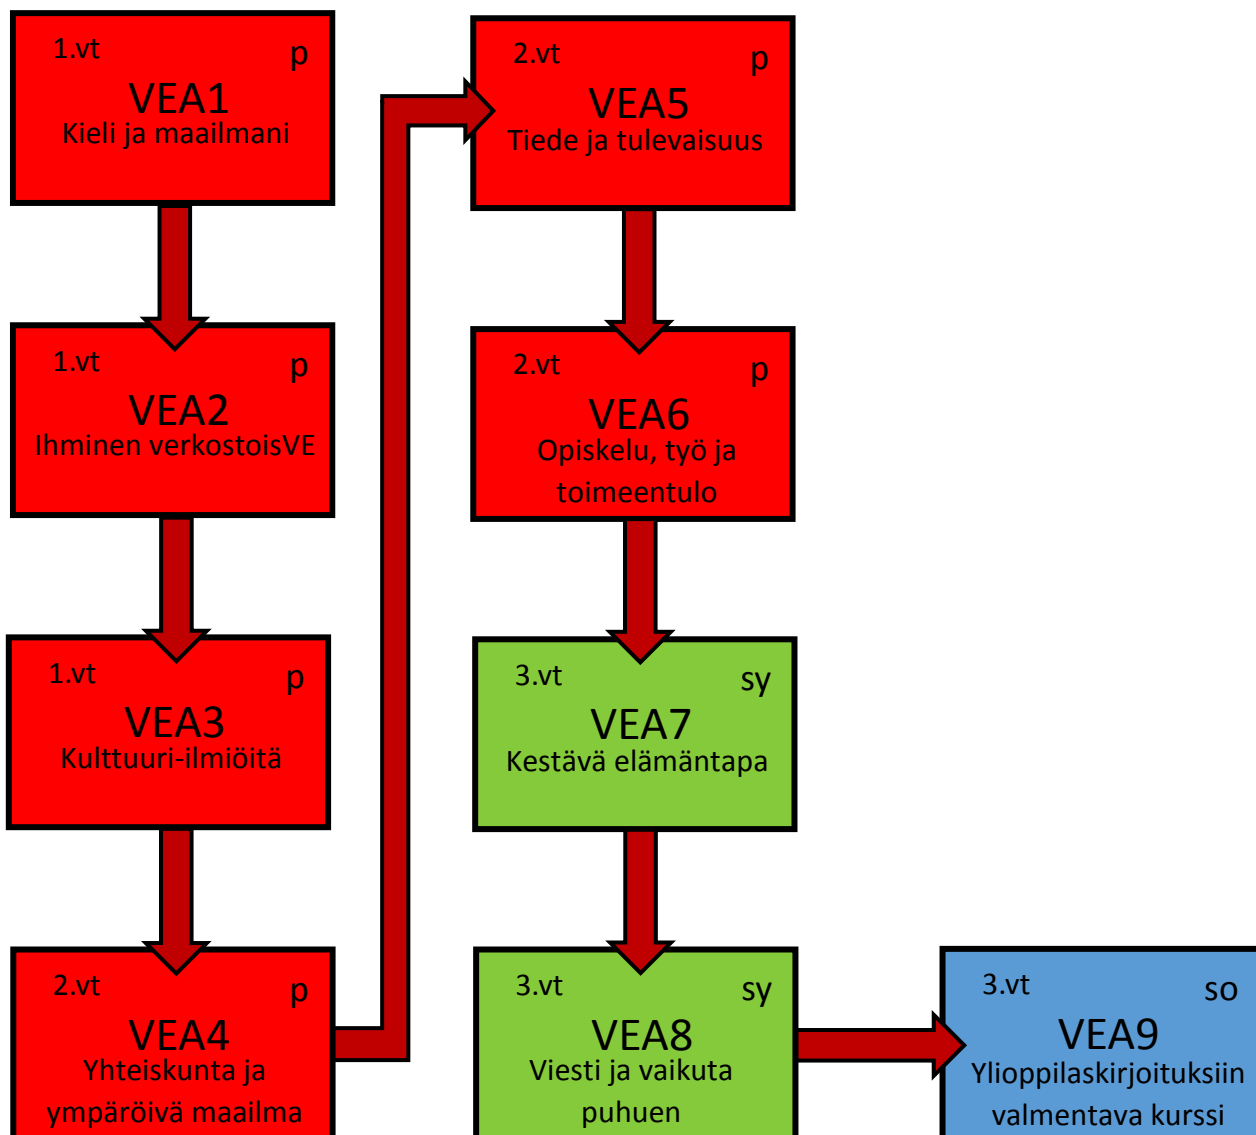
1.vt p
VEA1
Kieli ja maailmani

1.vt p
VEA2
Ihminen verkostoisVE

1.vt p
VEA3
Kulttuuri-ilmiöitä

2.vt p
VEA4
Yhteiskunta ja ympäröivä maailma

2.vt p
VEA5
Tiede ja tulevaisuus

2.vt p
VEA6
Opiskelu, työ ja toimeentulo

3.vt sy
VEA7
Kestävä elämäntapa

3.vt sy
VEA8
Viesti ja vaikuta puhuen

3.vt so
VEA9
Ylioppilaskirjoituksiin valmentava kurssi